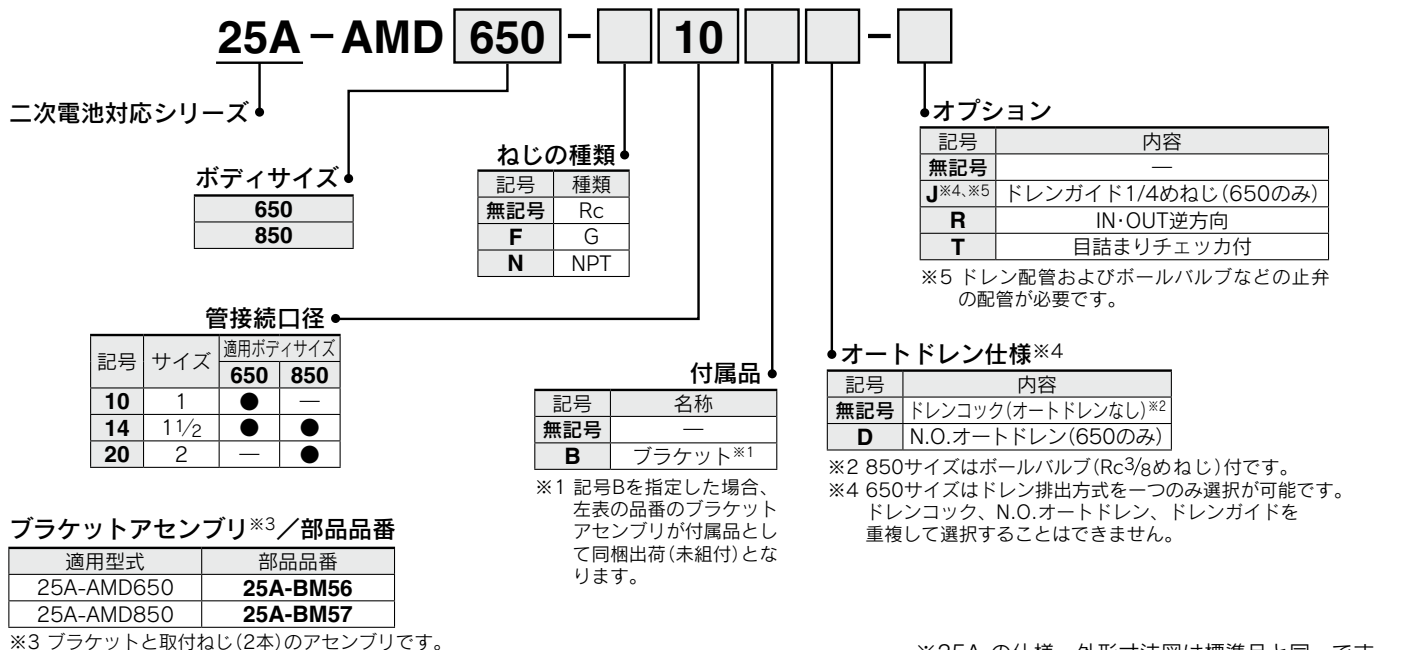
25A－AMD 650 －  10   －

二次電池対応シリーズ

ボディサイズ

| 650 |
|---|
| 850 |

ねじの種類

| 記号 | 種類 |
|---|---|
| 無記号 | Rc |
| F | G |
| N | NPT |

管接続口径

| 記号 | サイズ | 適用ボディサイズ 650 | 850 |
|---|---|---|---|
| 10 | 1 | ● | — |
| 14 | $1\frac{1}{2}$ | ● | ● |
| 20 | 2 | — | ● |

付属品

| 記号 | 名称 |
|---|---|
| 無記号 | — |
| B | ブラケット※1 |

※1 記号Bを指定した場合、左表の品番のブラケットアセンブリが付属品として同梱出荷(未組付)となります。

オプション

| 記号 | 内容 |
|---|---|
| 無記号 | — |
| J※4､※5 | ドレンガイド1/4めねじ(650のみ) |
| R | IN･OUT逆方向 |
| T | 目詰まりチェッカ付 |

※5 ドレン配管およびボールバルブなどの止弁の配管が必要です。

オートドレン仕様※4

| 記号 | 内容 |
|---|---|
| 無記号 | ドレンコック(オートドレンなし)※2 |
| D | N.O.オートドレン(650のみ) |

※2 850サイズはボールバルブ(Rc$\frac{3}{8}$めねじ)付です。
※4 650サイズはドレン排出方式を一つのみ選択が可能です。ドレンコック、N.O.オートドレン、ドレンガイドを重複して選択することはできません。

ブラケットアセンブリ※3／部品品番

| 適用型式 | 部品品番 |
|---|---|
| 25A-AMD650 | 25A-BM56 |
| 25A-AMD850 | 25A-BM57 |

※3 ブラケットと取付ねじ(2本)のアセンブリです。

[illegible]